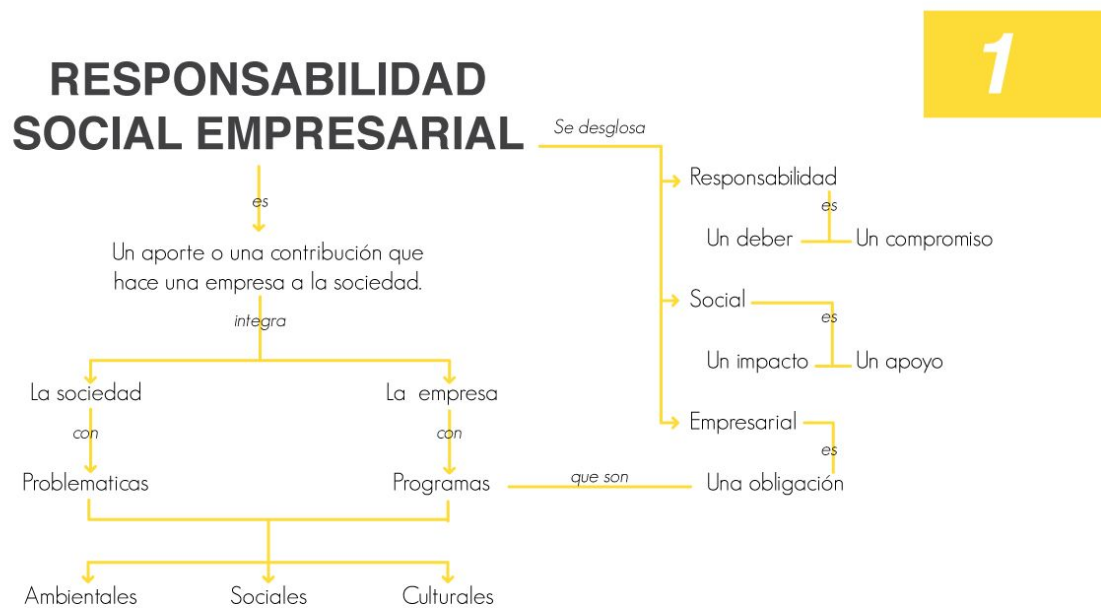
1

RESPONSABILIDAD SOCIAL EMPRESARIAL

Se desglosa

Responsabilidad

es

Un deber

Un compromiso

Social

es

Un impacto

Un apoyo

Empresarial

es

Una obligación

es

Un aporte o una contribución que hace una empresa a la sociedad.

integra

La sociedad

con

Problematicas

La empresa

con

Programas

que son

Ambientales

Sociales

Culturales